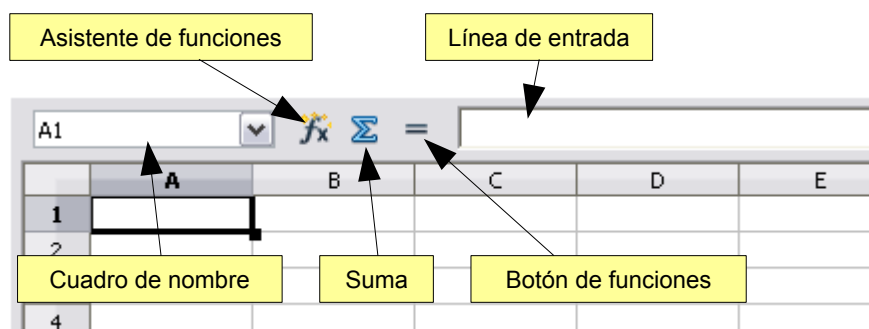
Asistente de funciones

Línea de entrada

A1

$fx$ $\Sigma$ =

| | A | B | C | D | E |
|---|---|---|---|---|---|
| 1 | | | | | |
| 2 | | | | | |
| 4 | | | | | |

Cuadro de nombre

Suma

Botón de funciones